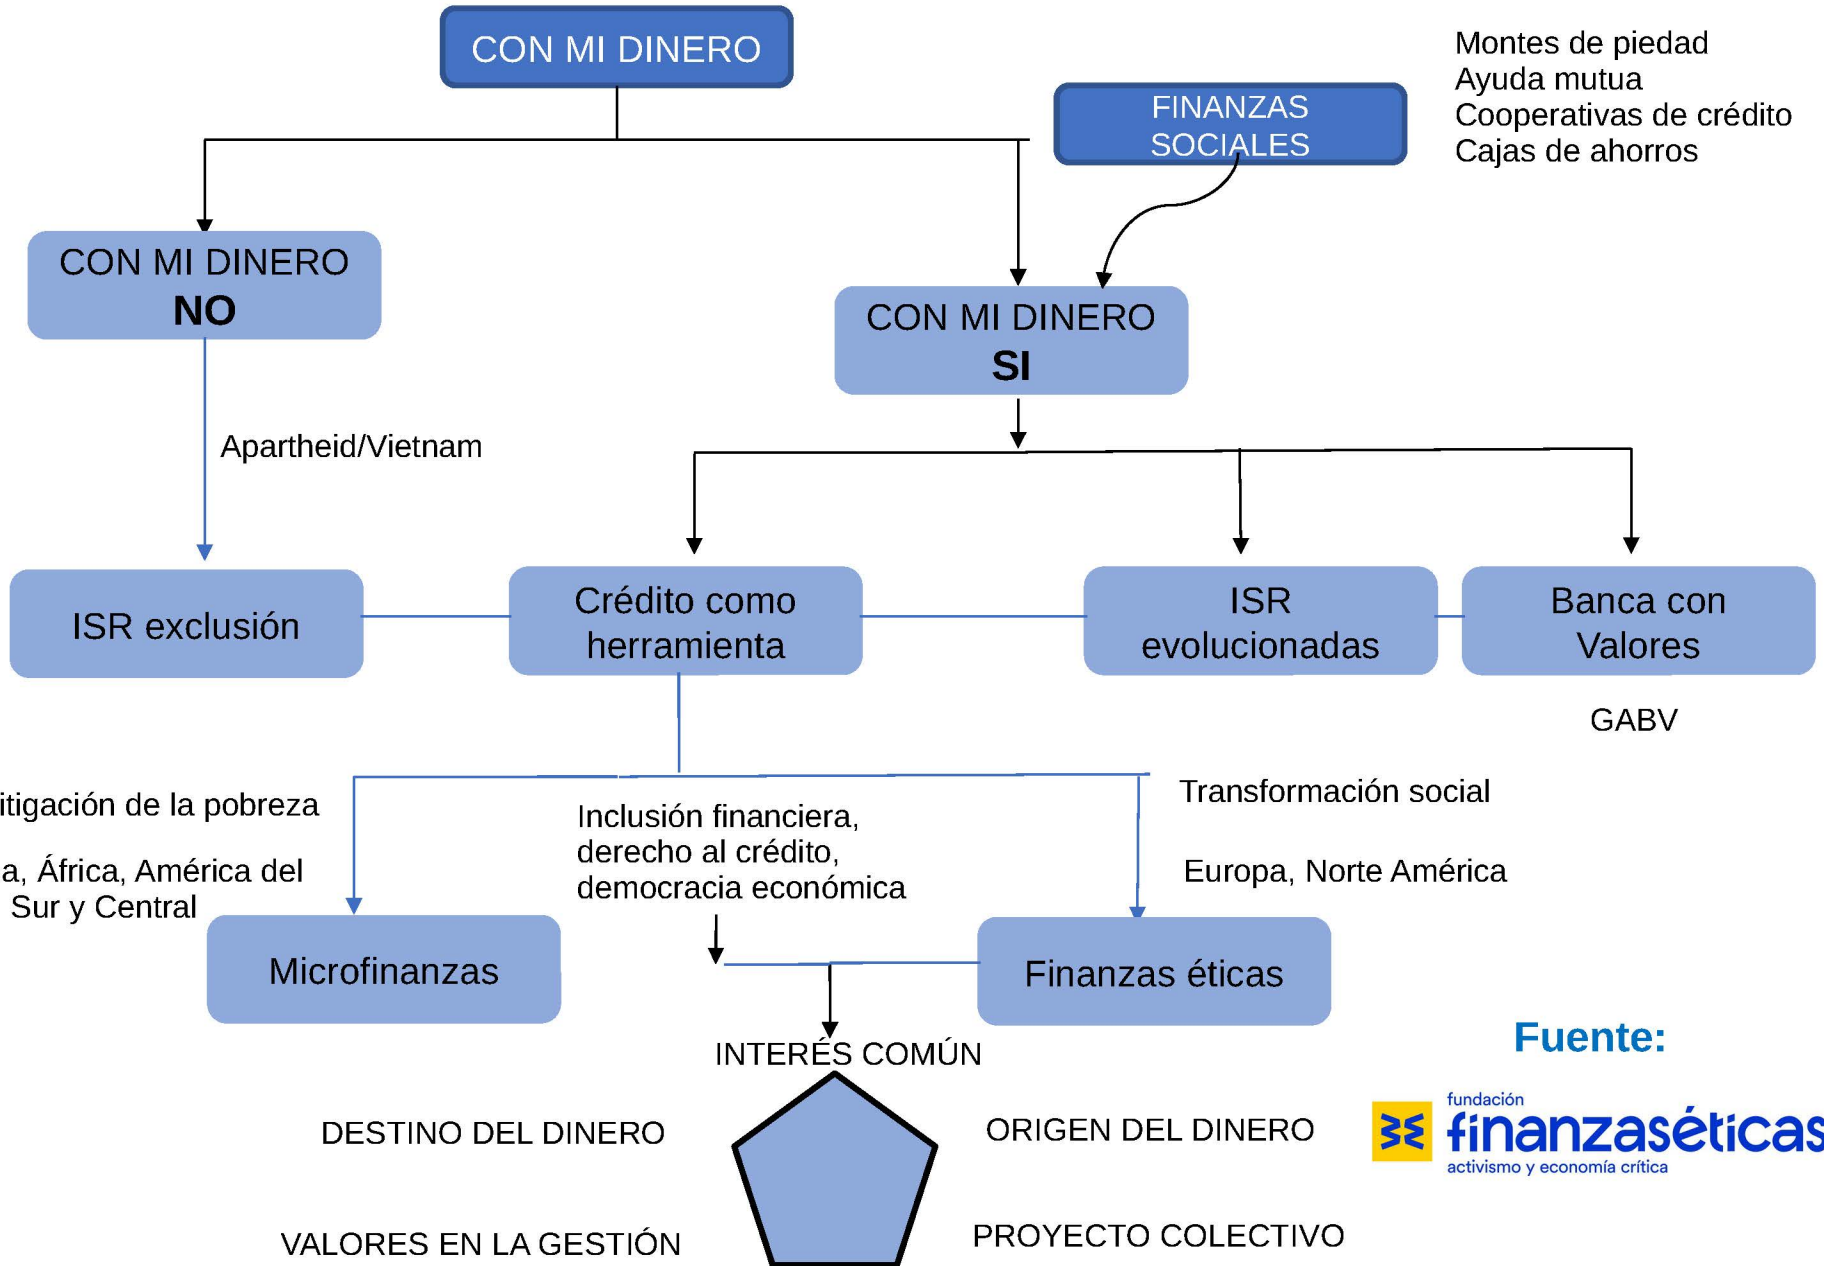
CON MI DINERO

FINANZAS SOCIALES

Montes de piedad
Ayuda mutua
Cooperativas de crédito
Cajas de ahorros

CON MI DINERO
NO

CON MI DINERO
SI

Apartheid/Vietnam

ISR exclusión

Crédito como herramienta

ISR evolucionadas

Banca con Valores

GABV

itigación de la pobreza

a, África, América del Sur y Central

Inclusión financiera, derecho al crédito, democracia económica

Transformación social

Europa, Norte América

Microfinanzas

Finanzas éticas

INTERÉS COMÚN

Fuente:

DESTINO DEL DINERO

ORIGEN DEL DINERO

fundación
finanzaséticas
activismo y economía crítica

VALORES EN LA GESTIÓN

PROYECTO COLECTIVO